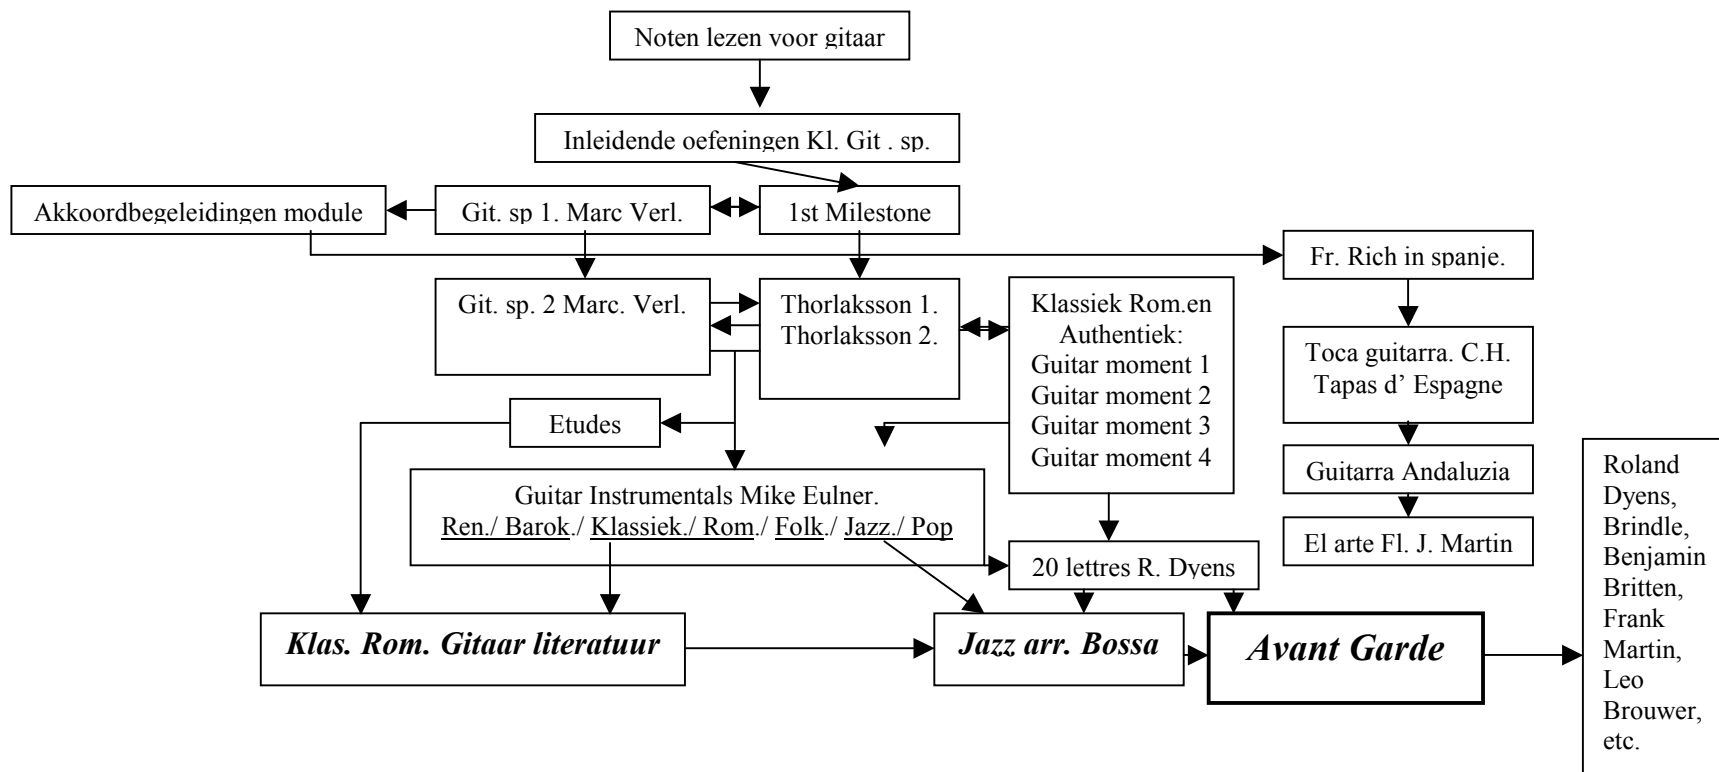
Noten lezen voor gitaar

Inleidende oefeningen Kl. Git . sp.

Akkoordbegeleidingen module

Git. sp 1. Marc Verl.

1st Milestone

Fr. Rich in spanje.

Git. sp. 2 Marc. Verl.

Thorlaksson 1.
Thorlaksson 2.

Klassiek Rom.en Authentiek:
Guitar moment 1
Guitar moment 2
Guitar moment 3
Guitar moment 4

Toca guitarra. C.H.
Tapas d' Espagne

Etudes

Guitarra Andaluzia

Guitar Instrumentals Mike Eulner.
Ren./ Barok./ Klassiek./ Rom./ Folk./ Jazz./ Pop

El arte Fl. J. Martin

20 lettres R. Dyens

Klas. Rom. Gitaar literatuur

Jazz arr. Bossa

Avant Garde

Roland Dyens, Brindle, Benjamin Britten, Frank Martin, Leo Brouwer, etc.